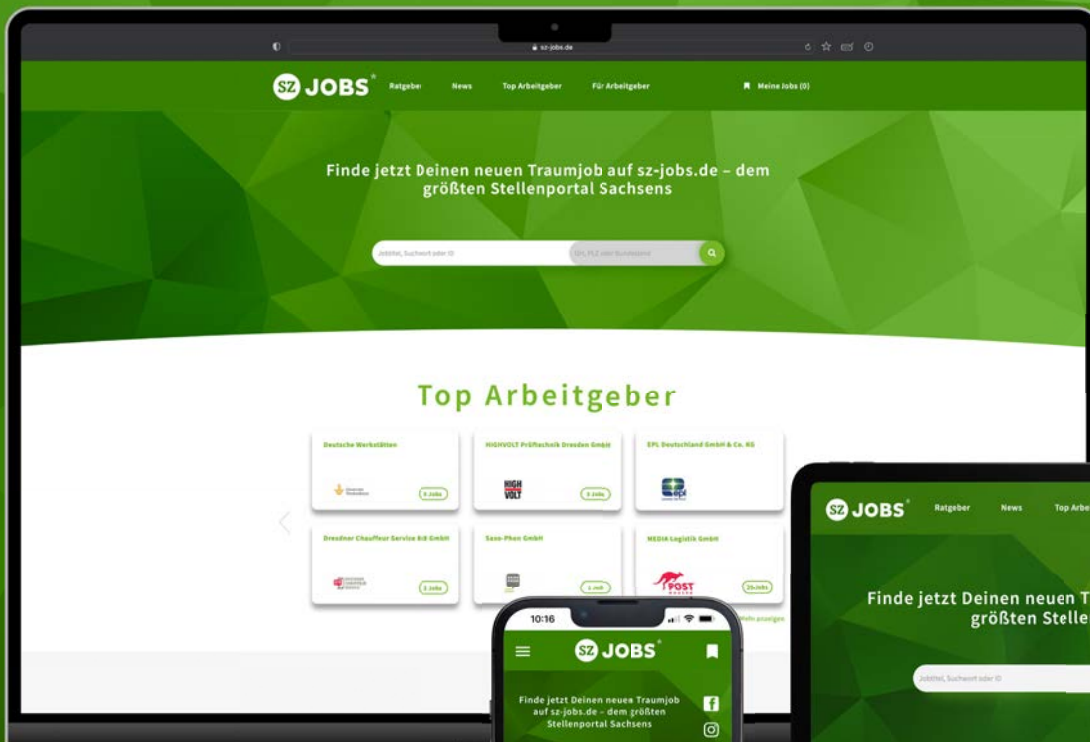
sz-jobs.de

SZ JOBS® Ratgeber News Top Arbeitgeber Für Arbeitgeber Meine Jobs (0)

Finde jetzt Deinen neuen Traumjob auf sz-jobs.de – dem größten Stellenportal Sachsens

Jobtitel, Suchwort oder ID
Ort, PLZ oder Bundesland

Top Arbeitgeber

Deutsche Werkstätten
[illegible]
5 Jobs

HIGHVOLT Prüftechnik Dresden GmbH
HIGH VOLT
3 Jobs

EPL Deutschland GmbH & Co. KG
epl

Dresdner Chauffeur Service 88 GmbH
2 Jobs

Saxo-Phon GmbH
1 Job

MEDIA Logistik GmbH
POST
26 Jobs

Mehr anzeigen

SZ JOBS® Ratgeber News Top Arbe

Finde jetzt Deinen neuen T größten Stelle

Jobtitel, Suchwort oder ID

10:16

SZ JOBS®

Finde jetzt Deinen neuen Traumjob auf sz-jobs.de – dem größten Stellenportal Sachsens